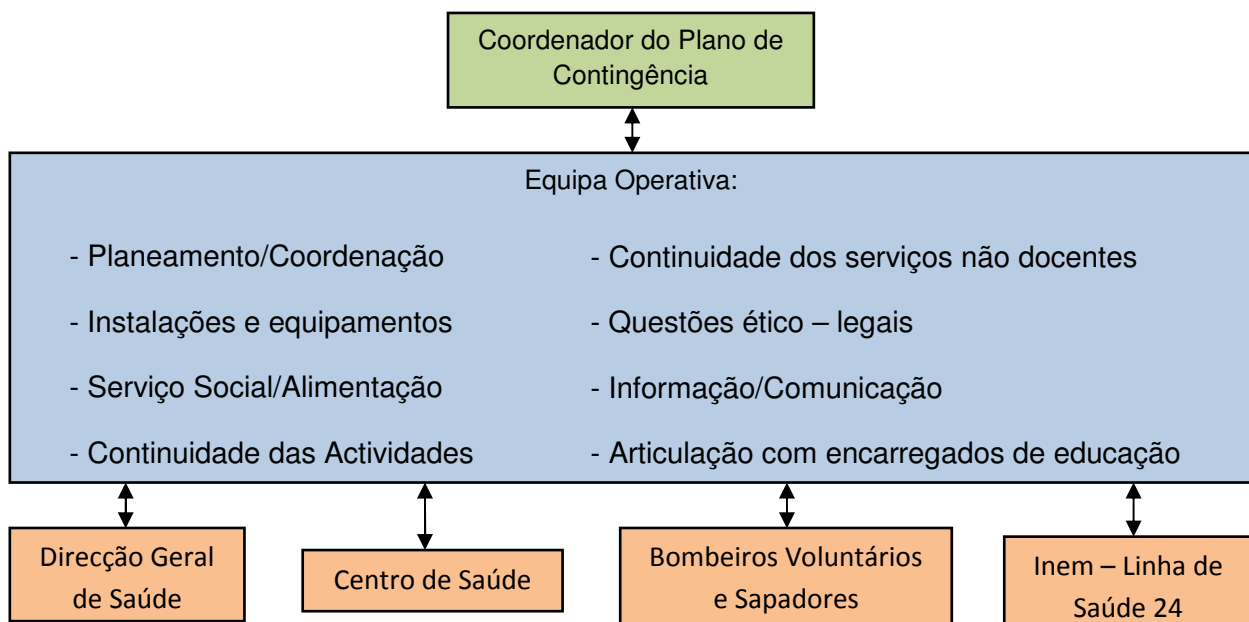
Coordenador do Plano de Contingência

Equipa Operativa:

- Planeamento/Coordenação

- Instalações e equipamentos

- Serviço Social/Alimentação

- Continuidade das Actividades

- Continuidade dos serviços não docentes

- Questões ético – legais

- Informação/Comunicação

- Articulação com encarregados de educação

Direcção Geral de Saúde

Centro de Saúde

Bombeiros Voluntários e Sapadores

Inem – Linha de Saúde 24